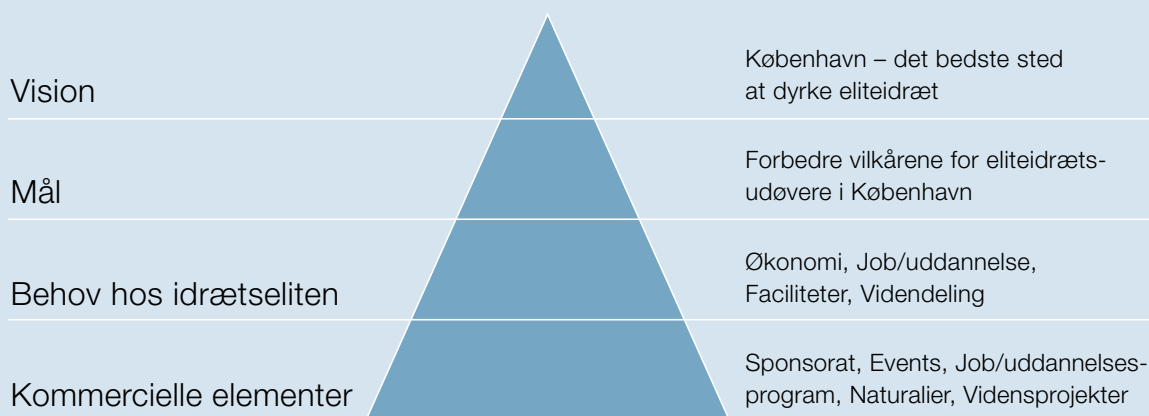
Vision

København – det bedste sted at dyrke eliteidræt

Mål

Forbedre vilkårene for eliteidrætsudøvere i København

Behov hos idrætseliten

Økonomi, Job/uddannelse, Faciliteter, Videndeling

Kommercielle elementer

Sponsorat, Events, Job/uddannelsesprogram, Naturalier, Vidensprojekter